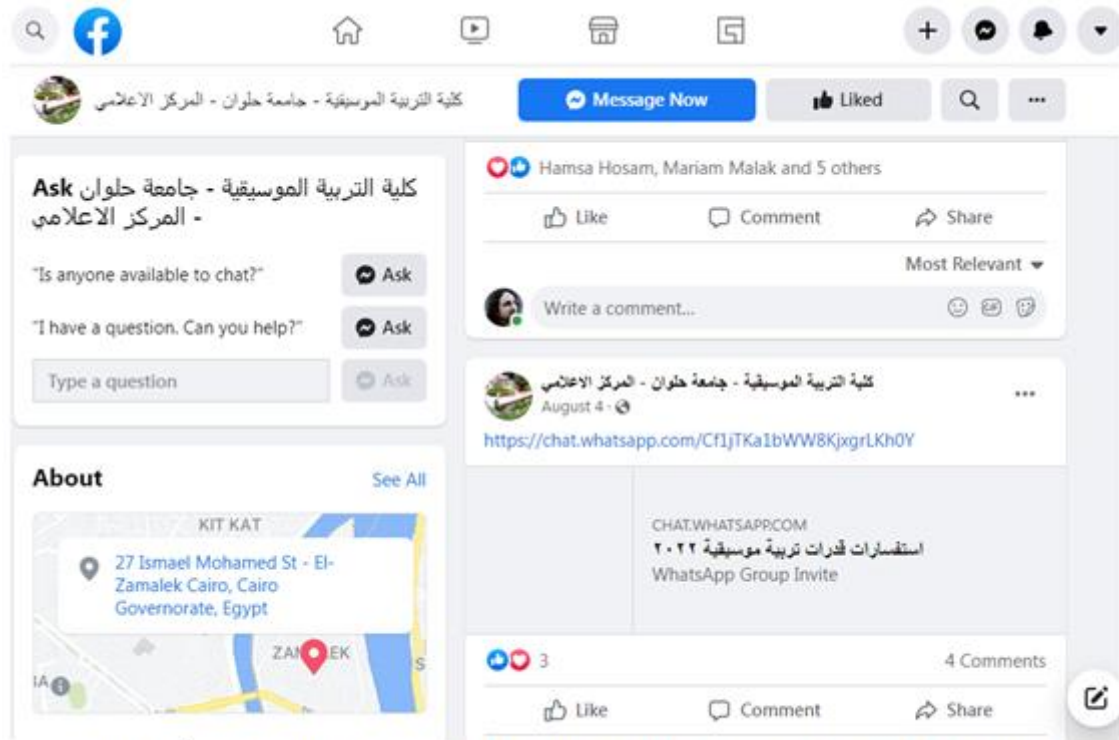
كلية التربية الموسيقية - جامعة حلوان - المركز الاعلامي

Message Now

Liked

Ask كلية التربية الموسيقية - جامعة حلوان - المركز الاعلامي

"Is anyone available to chat?" Ask

"I have a question. Can you help?" Ask

Type a question Ask

About See All

KIT KAT

27 Ismael Mohamed St - El-Zamalek Cairo, Cairo Governorate, Egypt

ZAMALEK

Hamsa Hosam, Mariam Malak and 5 others

Like Comment Share

Most Relevant

Write a comment...

كلية التربية الموسيقية - جامعة حلوان - المركز الاعلامي
August 4 ·

https://chat.whatsapp.com/Cf1jTKa1bWW8KjxgrLKh0Y

CHAT.WHATSAPP.COM
استفسارات قدرات تربية موسيقية ٢٠٢٢
WhatsApp Group Invite

3 4 Comments

Like Comment Share